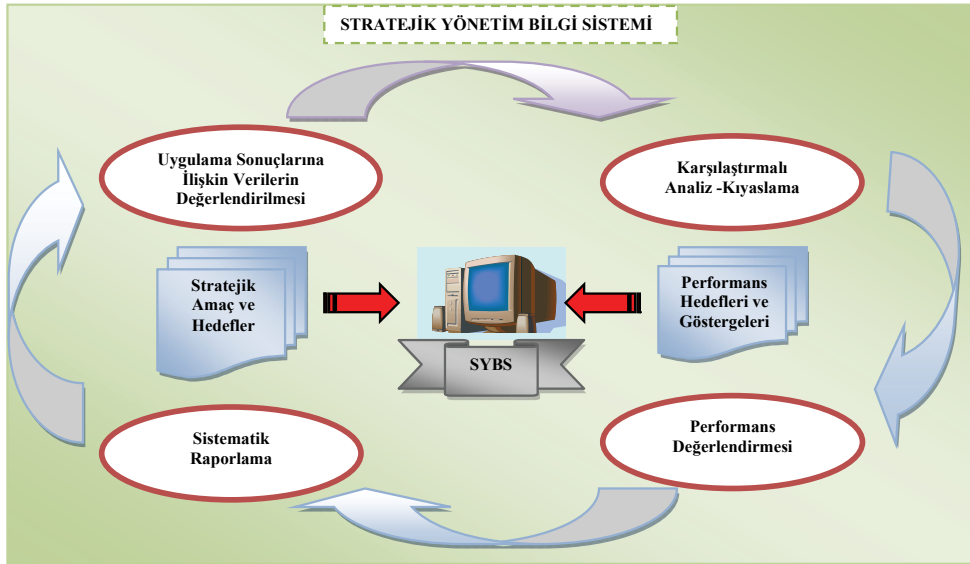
STRATEJİK YÖNETİM BİLGİ SİSTEMİ

Uygulama Sonuçlarına İlişkin Verilerin Değerlendirilmesi

Karşılaştırmalı Analiz -Kıyaslama

Stratejik Amaç ve Hedefler

Performans Hedefleri ve Göstergeleri

SYBS

Sistematik Raporlama

Performans Değerlendirmesi